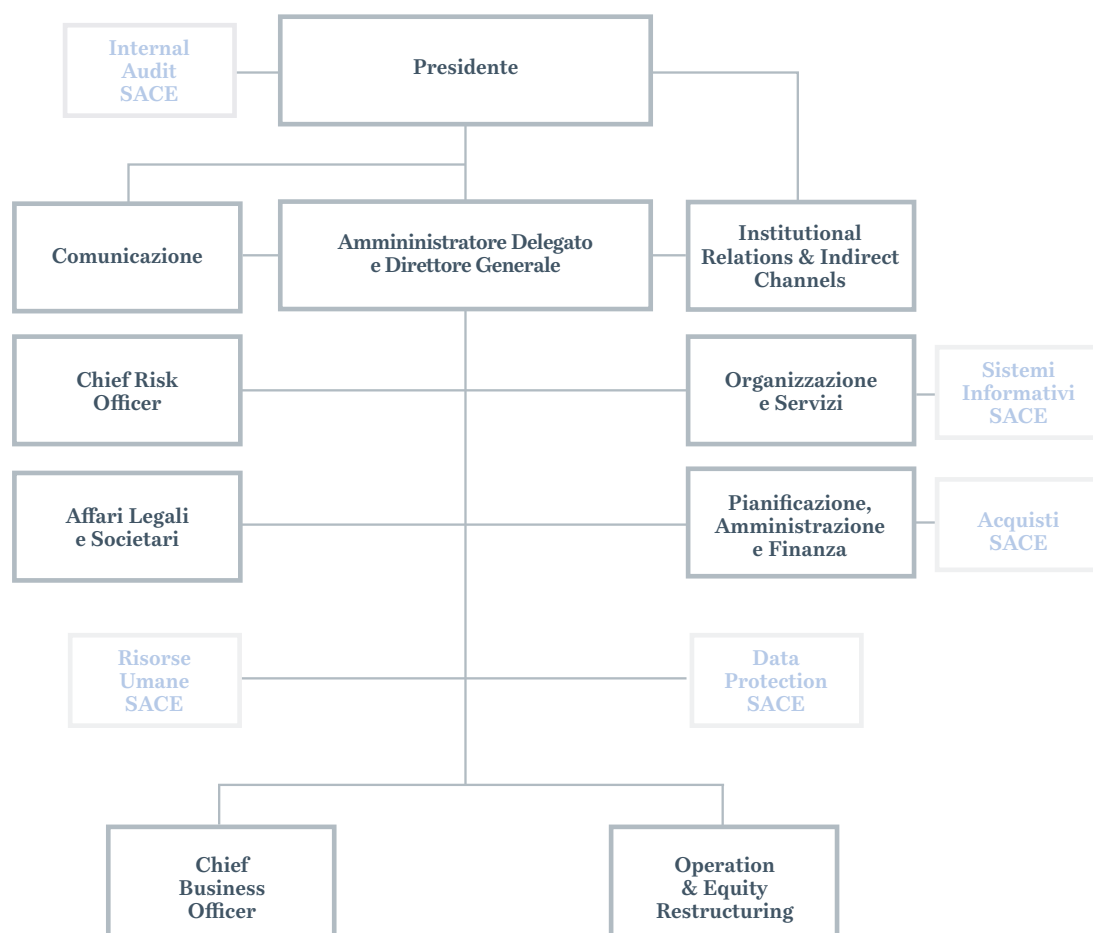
Internal Audit SACE

Presidente

Comunicazione

Ammininistratore Delegato e Direttore Generale

Institutional Relations & Indirect Channels

Chief Risk Officer

Organizzazione e Servizi

Sistemi Informativi SACE

Affari Legali e Societari

Pianificazione, Amministrazione e Finanza

Acquisti SACE

Risorse Umane SACE

Data Protection SACE

Chief Business Officer

Operation & Equity Restructuring